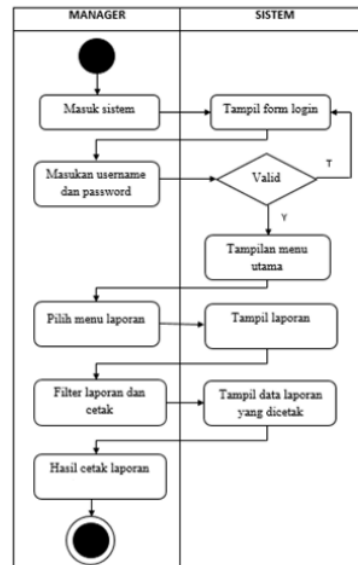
MANAGER

SISTEM

Masuk sistem

Tampil form login

Masukan username dan password

Valid

T

Y

Tampilan menu utama

Pilih menu laporan

Tampil laporan

Filter laporan dan cetak

Tampil data laporan yang dicetak

Hasil cetak laporan